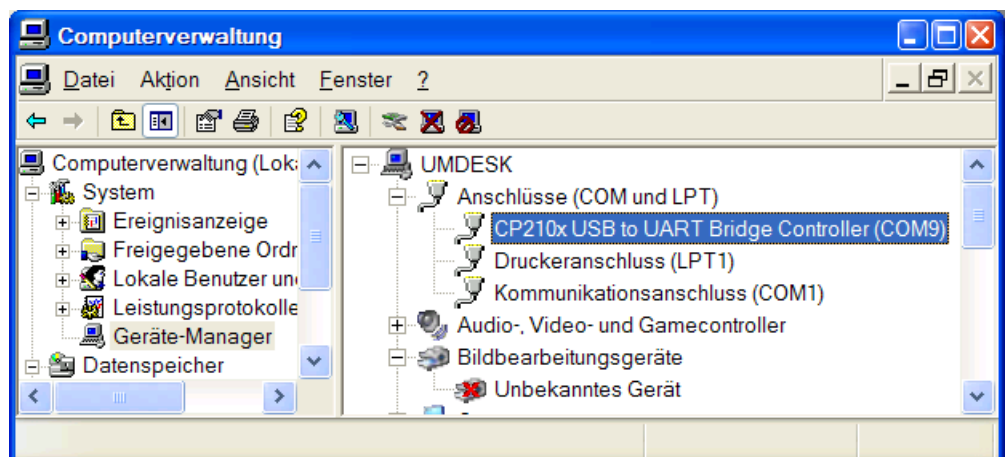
Computerverwaltung

Datei Aktion Ansicht Fenster ?

Computerverwaltung (Loka
System
Ereignisanzeige
Freigegebene Ordr
Lokale Benutzer un
Leistungsprotokolle
Geräte-Manager
Datenspeicher

UMDESK
Anschlüsse (COM und LPT)
CP210x USB to UART Bridge Controller (COM9)
Druckeranschluss (LPT1)
Kommunikationsanschluss (COM1)
Audio-, Video- und Gamecontroller
Bildbearbeitungsgeräte
Unbekanntes Gerät